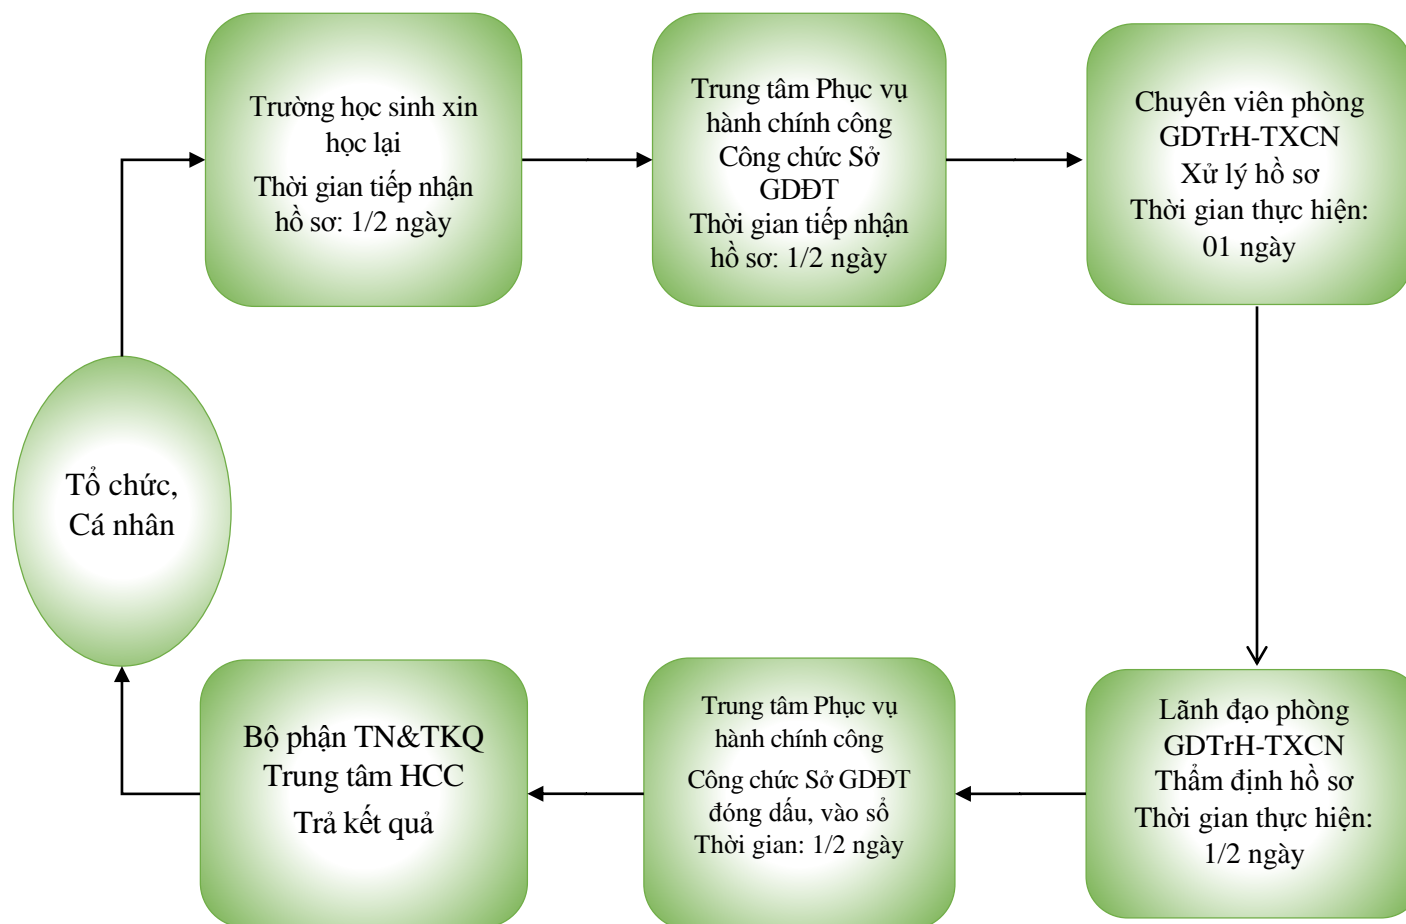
Tổ chức, Cá nhân

Trường học sinh xin học lại
Thời gian tiếp nhận hồ sơ: 1/2 ngày

Trung tâm Phục vụ hành chính công
Công chức Sở GDĐT
Thời gian tiếp nhận hồ sơ: 1/2 ngày

Chuyên viên phòng GDTrH-TXCN
Xử lý hồ sơ
Thời gian thực hiện: 01 ngày

Lãnh đạo phòng GDTrH-TXCN
Thẩm định hồ sơ
Thời gian thực hiện: 1/2 ngày

Trung tâm Phục vụ hành chính công
Công chức Sở GDĐT đóng dấu, vào sổ
Thời gian: 1/2 ngày

Bộ phận TN&TKQ
Trung tâm HCC
Trả kết quả